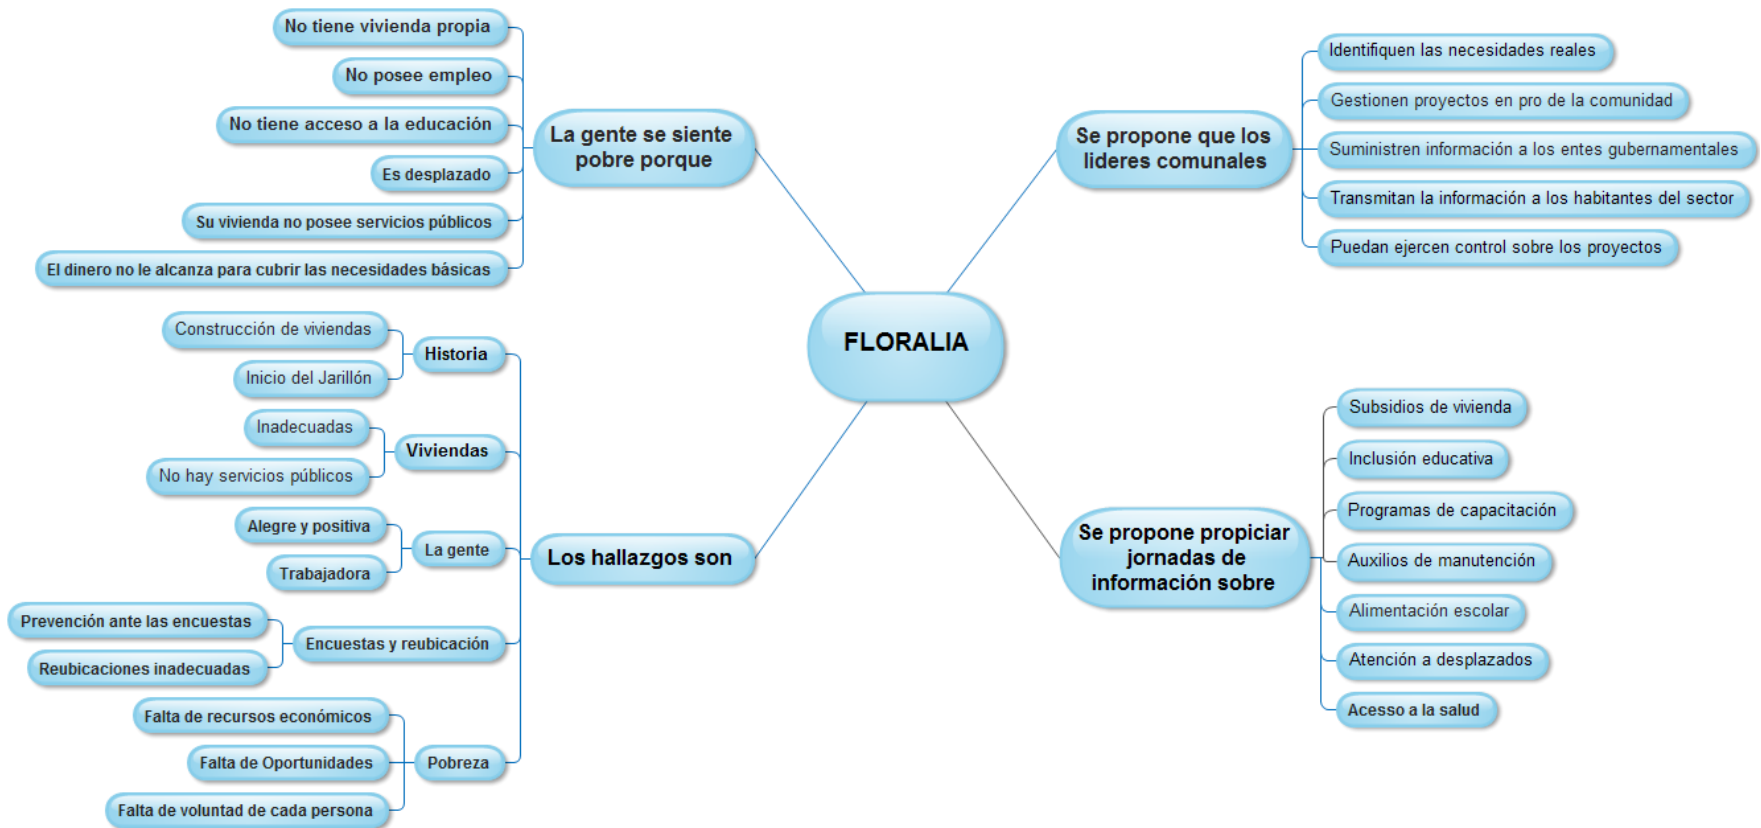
FLORALIA

La gente se siente pobre porque

No tiene vivienda propia

No posee empleo

No tiene acceso a la educación

Es desplazado

Su vivienda no posee servicios públicos

El dinero no le alcanza para cubrir las necesidades básicas

Se propone que los lideres comunales

Identifiquen las necesidades reales

Gestionen proyectos en pro de la comunidad

Suministren información a los entes gubernamentales

Transmitan la información a los habitantes del sector

Puedan ejercen control sobre los proyectos

Los hallazgos son

Historia

Construcción de viviendas

Inicio del Jarillón

Viviendas

Inadecuadas

No hay servicios públicos

La gente

Alegre y positiva

Trabajadora

Encuestas y reubicación

Prevención ante las encuestas

Reubicaciones inadecuadas

Pobreza

Falta de recursos económicos

Falta de Oportunidades

Falta de voluntad de cada persona

Se propone propiciar jornadas de información sobre

Subsidios de vivienda

Inclusión educativa

Programas de capacitación

Auxilios de manutención

Alimentación escolar

Atención a desplazados

Acesso a la salud